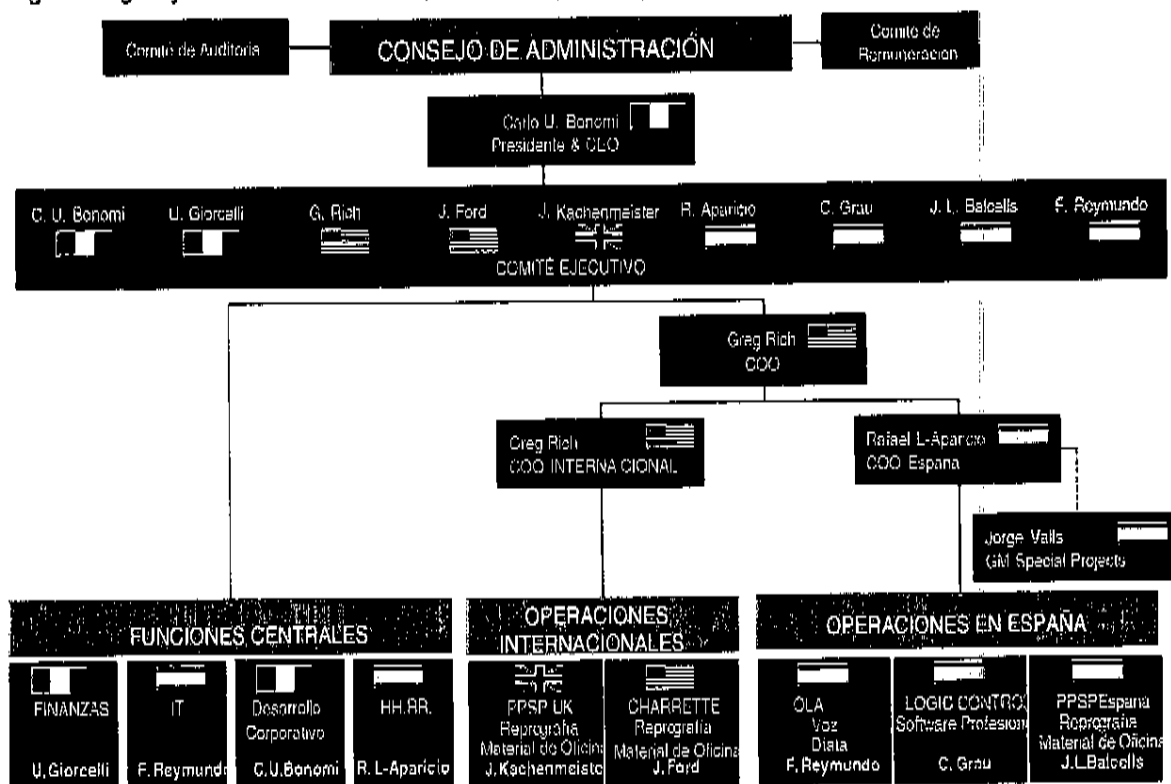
Comité de Auditoria

CONSEJO DE ADMINISTRACIÓN

Comité de Remuneración

Carlo U. Bonomi
Presidente & CEO

C. U. Bonomi
U. Giorcelli
G. Rich
J. Ford
J. Kachenmeister
R. Aparicio
C. Grau
J. L. Balcells
F. Reymundo

COMITÉ EJECUTIVO

Greg Rich
COO

Greg Rich
COO INTERNACIONAL

Rafael L-Aparicio
COO España

Jorge Valls
GM Special Projects

FUNCIONES CENTRALES

OPERACIONES INTERNACIONALES

OPERACIONES EN ESPAÑA

FINANZAS
U. Giorcelli

IT
F. Reymundo

Desarrollo Corporativo
C.U.Bonomi

HH.RR.
R. L-Aparicio

PPSP UK
Reprografía
Material de Oficina
J. Kachenmeiste

CHARRETTE
Reprografía
Material de Oficina
J. Ford

OLA
Voz
Data
F. Reymundo

LOGIC CONTRO
Software Profesion
C. Grau

PPSPEspana
Reprografía
Material de Oficina
J.L.Balcells